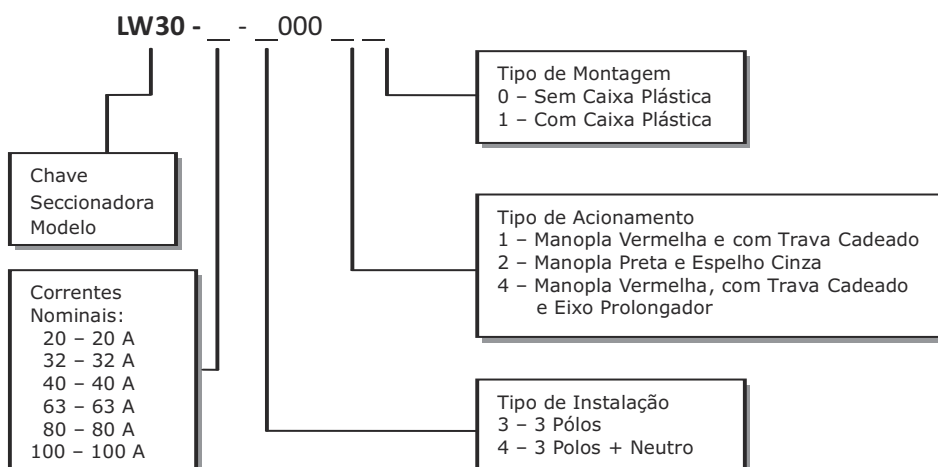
**LW30 -** __ - __000 __ __

Tipo de Montagem
0 – Sem Caixa Plástica
1 – Com Caixa Plástica

Chave Seccionadora Modelo

Tipo de Acionamento
1 – Manopla Vermelha e com Trava Cadeado
2 – Manopla Preta e Espelho Cinza
4 – Manopla Vermelha, com Trava Cadeado e Eixo Prolongador

Correntes Nominais:
20 – 20 A
32 – 32 A
40 – 40 A
63 – 63 A
80 – 80 A
100 – 100 A

Tipo de Instalação
3 – 3 Pólos
4 – 3 Polos + Neutro